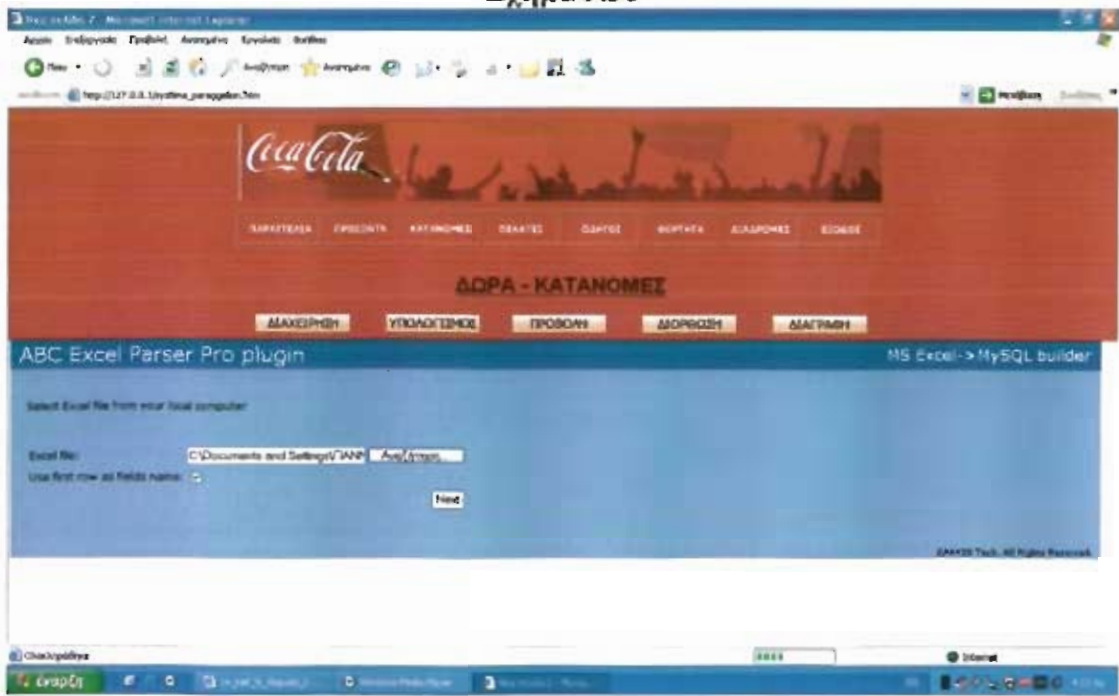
Σχήμα 16

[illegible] - Microsoft Internet Explorer

Αρχείο Επεξεργασία Προβολή Αγαπημένα Εργαλεία Βοήθεια

Πίσω Αναζήτηση Αγαπημένα

http://127.0.0.1/systima_paraggelion.htm

Μετάβαση

Coca-Cola

ΠΑΡΑΓΓΕΛΙΑ ΠΡΟΙΟΝΤΑ ΚΑΤΑΝΟΜΕΣ ΠΕΛΑΤΕΣ ΟΔΗΓΟΙ ΦΟΡΤΗΓΑ ΔΙΑΔΡΟΜΕΣ ΕΞΟΔΟΣ

ΔΩΡΑ - ΚΑΤΑΝΟΜΕΣ

ΔΙΑΧΕΙΡΗΣΗ ΥΠΟΛΟΓΙΣΜΟΣ ΠΡΟΒΟΛΗ ΔΙΟΡΘΩΣΗ ΔΙΑΓΡΑΦΗ

ABC Excel Parser Pro plugin

MS Excel -> MySQL builder

Select Excel file from your local computer

Excel file: C:\Documents and Settings\ΓΙΑΝΝ Αναζήτηση...

Use first row as fields name:

Next

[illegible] Tech. All Rights Reserved.

Ολοκληρώθηκε

Internet

έναρξη